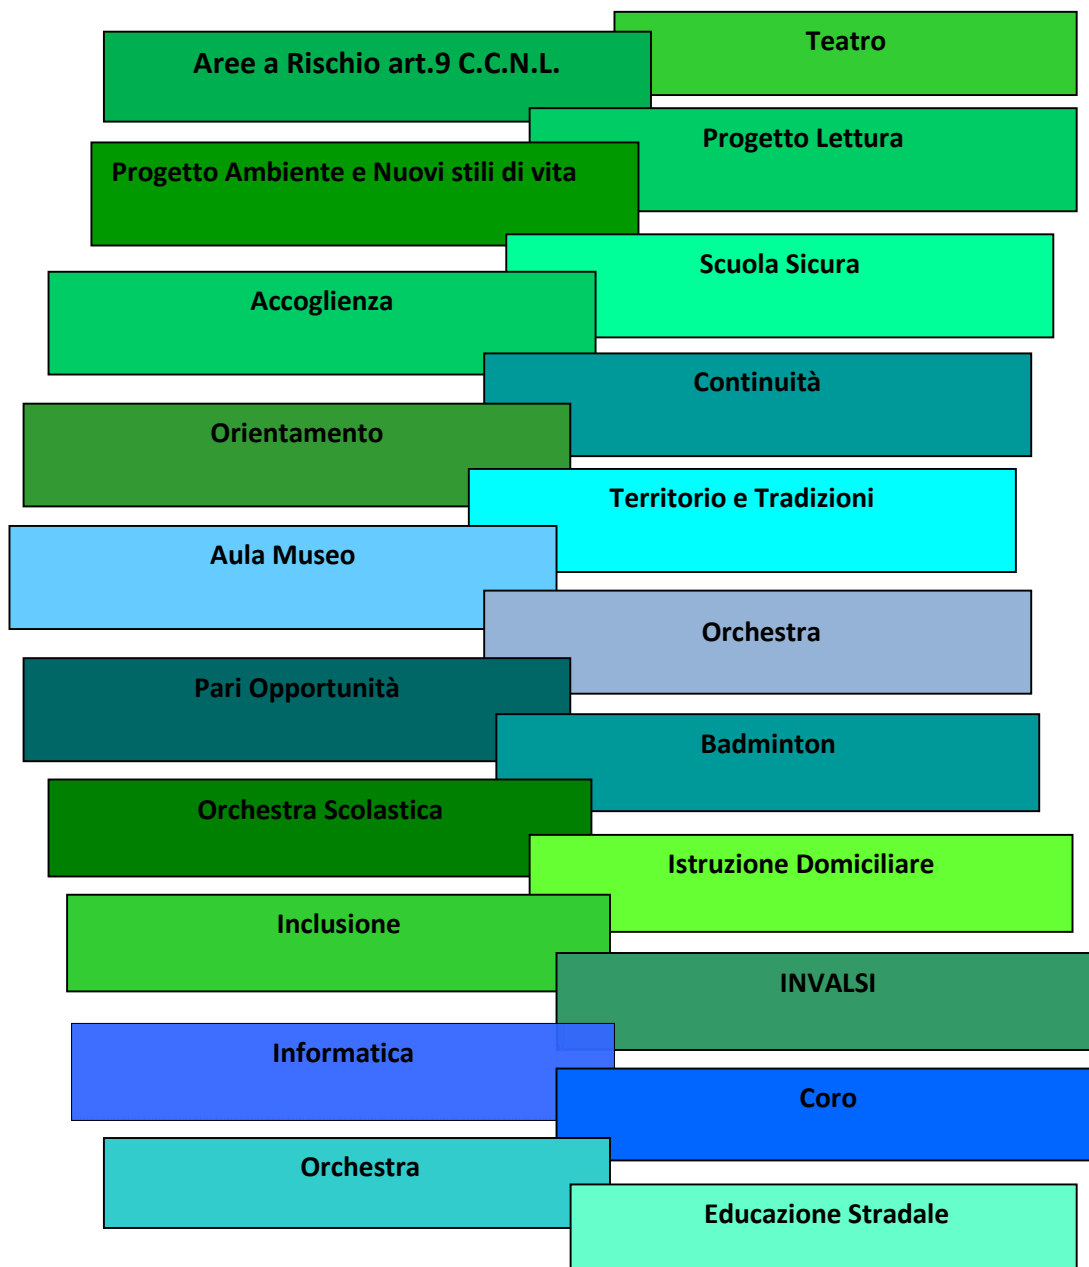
Teatro

Aree a Rischio art.9 C.C.N.L.

Progetto Lettura

Progetto Ambiente e Nuovi stili di vita

Scuola Sicura

Accoglienza

Continuità

Orientamento

Territorio e Tradizioni

Aula Museo

Orchestra

Pari Opportunità

Badminton

Orchestra Scolastica

Istruzione Domiciliare

Inclusione

INVALSI

Informatica

Coro

Orchestra

Educazione Stradale